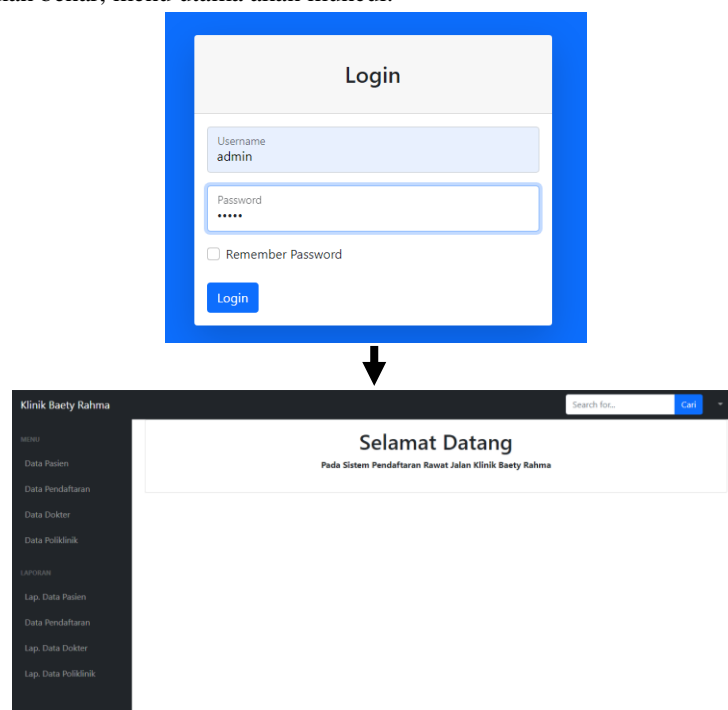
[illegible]

Login

Username
admin

Password
•••••

Remember Password

Login

Klinik Baety Rahma

Search for...

Cari

MENU

Data Pasien

Data Pendaftaran

Data Dokter

Data Poliklinik

LAPORAN

Lap. Data Pasien

Data Pendaftaran

Lap. Data Dokter

Lap. Data Poliklinik

Selamat Datang

Pada Sistem Pendaftaran Rawat Jalan Klinik Baety Rahma